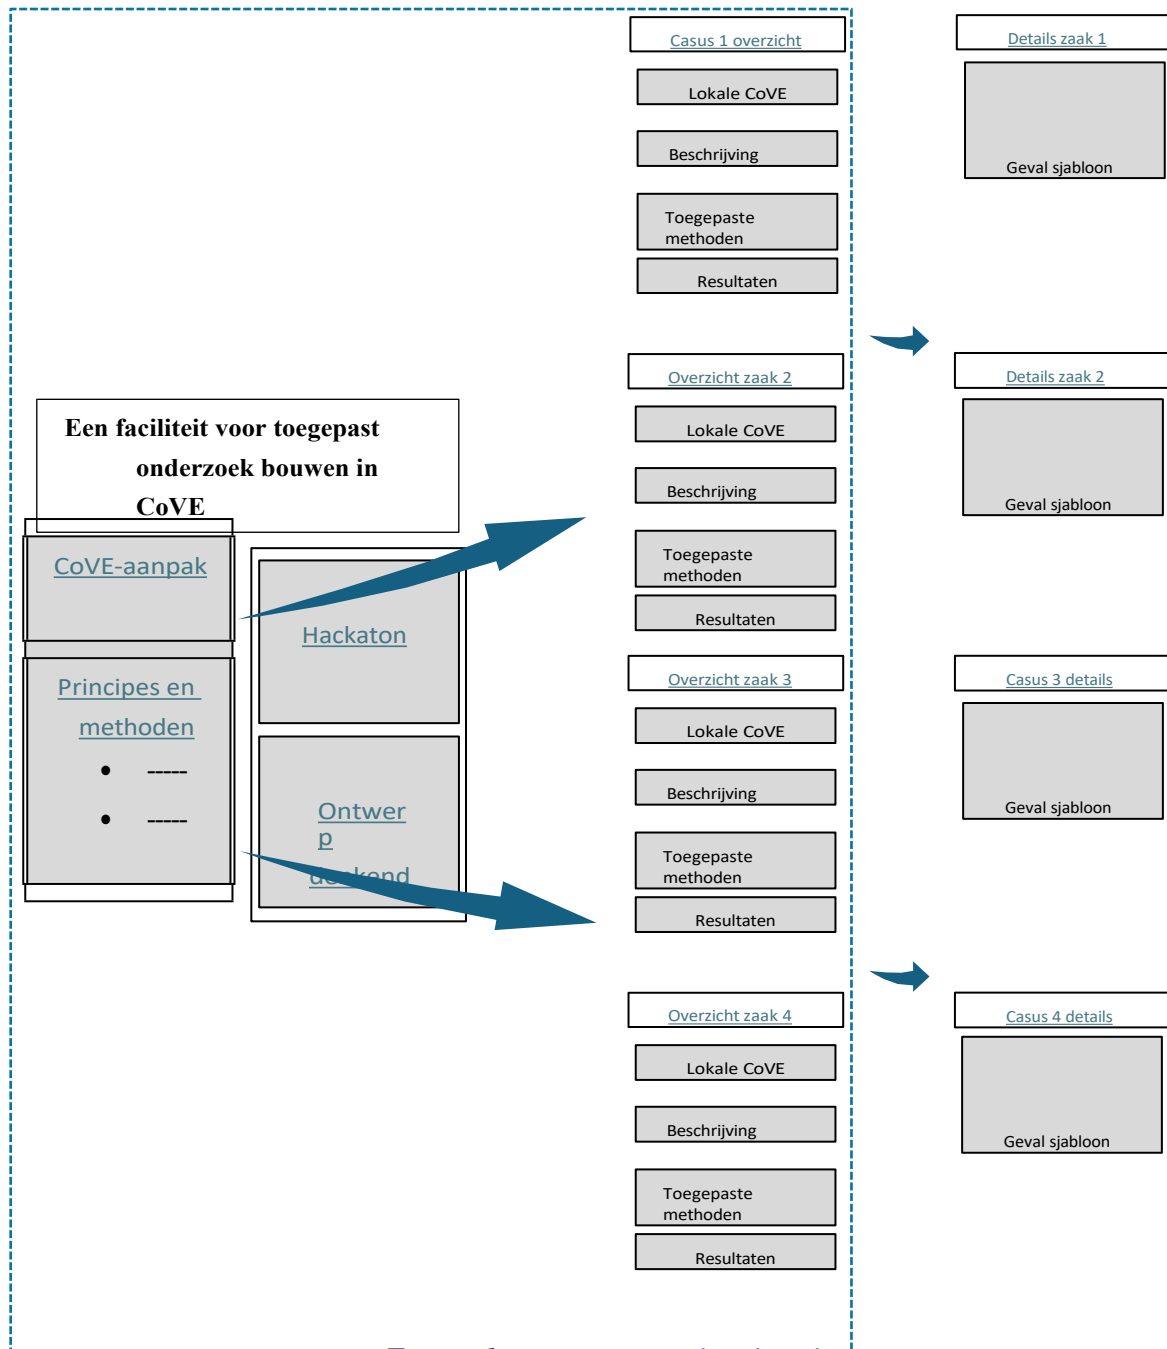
Een faciliteit voor toegepast onderzoek bouwen in CoVE

CoVE-aanpak

Principes en methoden

• -----

• -----

Hackaton

Ontwerp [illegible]

Casus 1 overzicht

Lokale CoVE

Beschrijving

Toegepaste methoden

Resultaten

Details zaak 1

Geval sjabloon

Overzicht zaak 2

Lokale CoVE

Beschrijving

Toegepaste methoden

Resultaten

Details zaak 2

Geval sjabloon

Overzicht zaak 3

Lokale CoVE

Beschrijving

Toegepaste methoden

Resultaten

Casus 3 details

Geval sjabloon

Overzicht zaak 4

Lokale CoVE

Beschrijving

Toegepaste methoden

Resultaten

Casus 4 details

Geval sjabloon

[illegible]